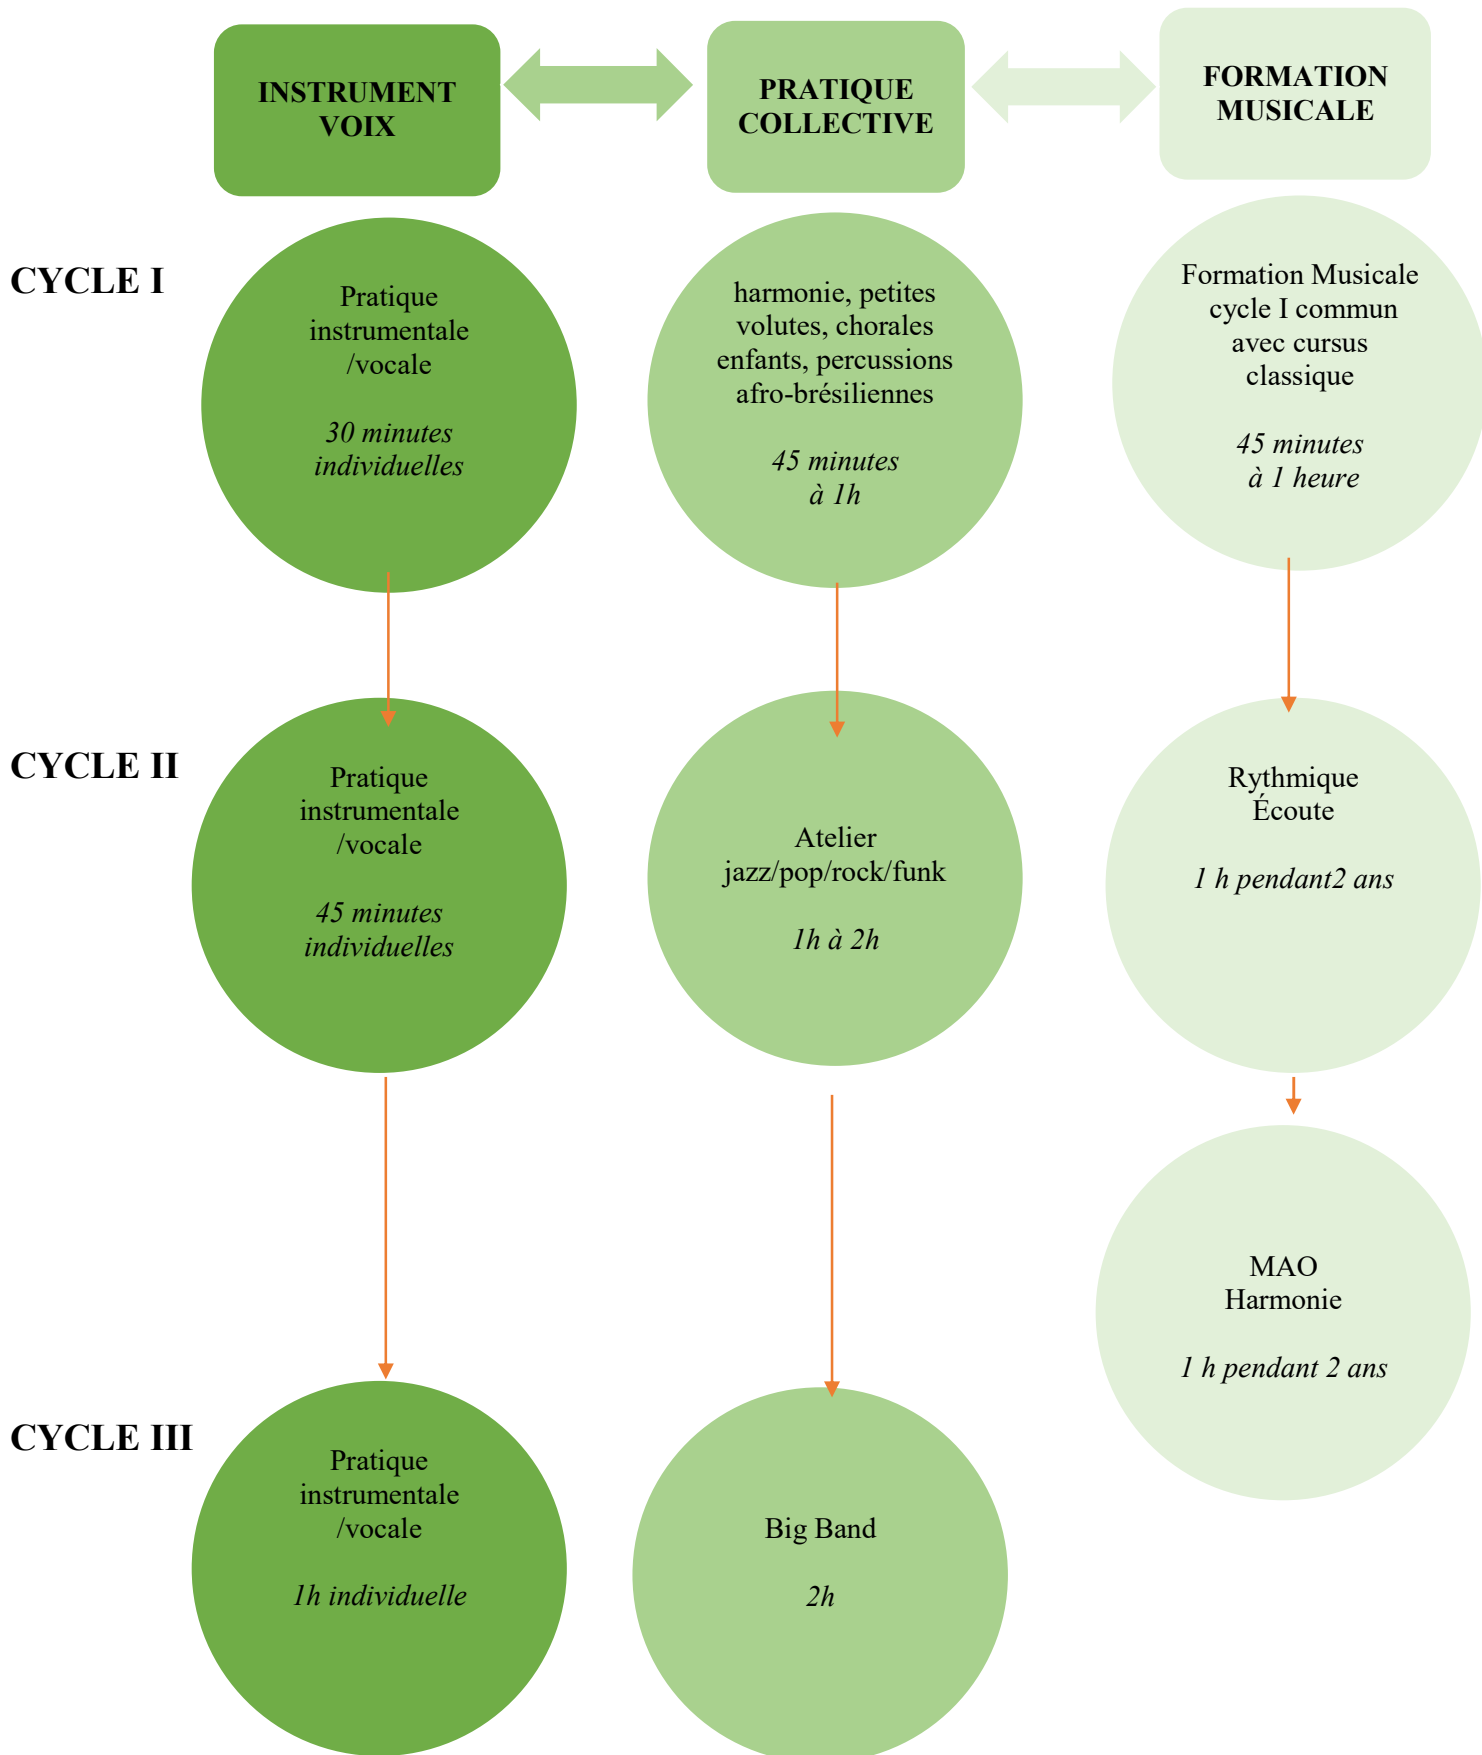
INSTRUMENT VOIX

PRATIQUE COLLECTIVE

FORMATION MUSICALE

CYCLE I

Pratique instrumentale /vocale

30 minutes individuelles

harmonie, petites volutes, chorales enfants, percussions afro-brésiliennes

45 minutes à 1h

Formation Musicale cycle I commun avec cursus classique

45 minutes à 1 heure

CYCLE II

Pratique instrumentale /vocale

45 minutes individuelles

Atelier jazz/pop/rock/funk

1h à 2h

Rythmique Écoute

1 h pendant2 ans

MAO Harmonie

1 h pendant 2 ans

CYCLE III

Pratique instrumentale /vocale

1h individuelle

Big Band

2h